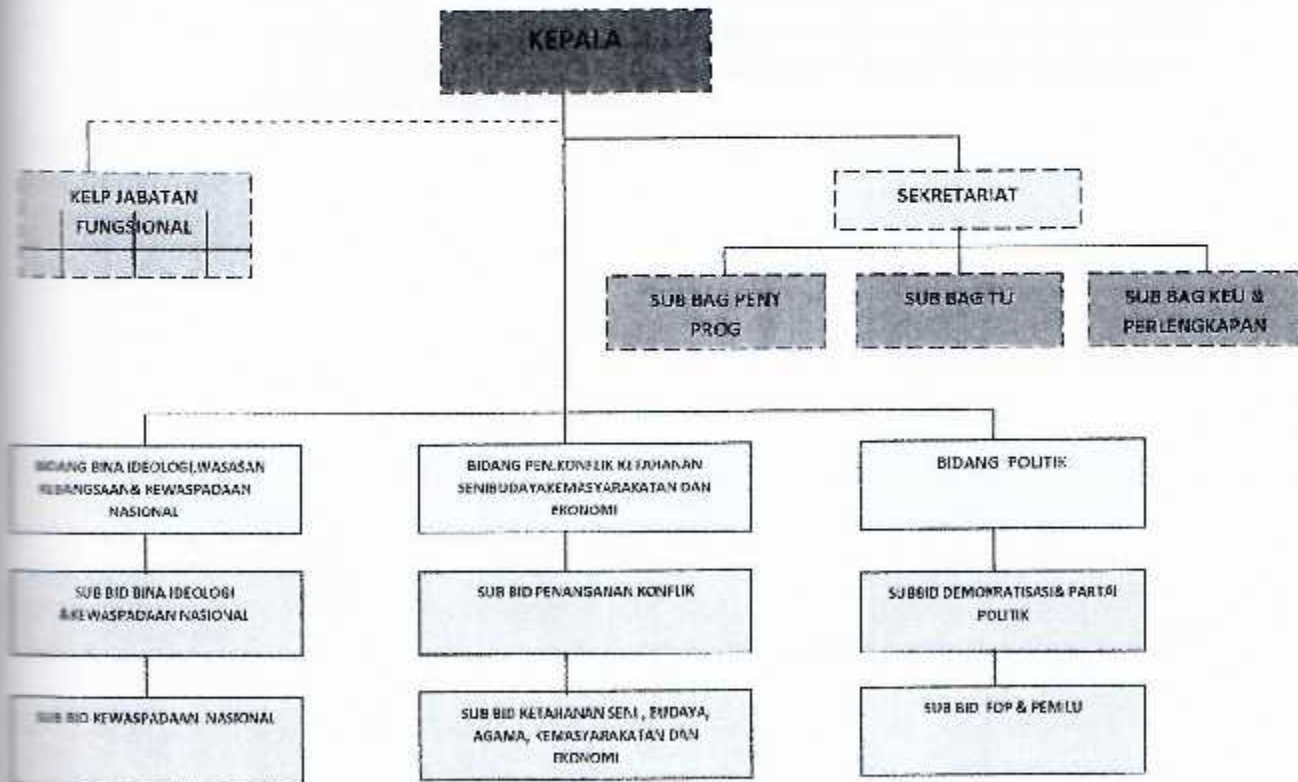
KEPALA

KELP JABATAN FUNGSIONAL

SEKRETARIAT

SUB BAG PENY PROG

SUB BAG TU

SUB BAG KEU & PERLENGKAPAN

BIDANG BINA IDEOLOGI,WASASAN KEBANGSAAN& KEWASPADAAN NASIONAL

BIDANG PEN.KONFLIK KETAHANAN SENIBUDAYAKEMASYARAKATAN DAN EKONOMI

BIDANG POLITIK

SUB BID BINA IDEOLOGI &KEWASPADAAN NASIONAL

SUB BID PENANGANAN KONFLIK

SUBBID DEMOKRATISASI& PARTAI POLITIK

SUB BID KEWASPADAAN NASIONAL

SUB BID KETAHANAN SENI , BUDAYA, AGAMA, KEMASYARAKATAN DAN EKONOMI

SUB BID FOP & PEMILU